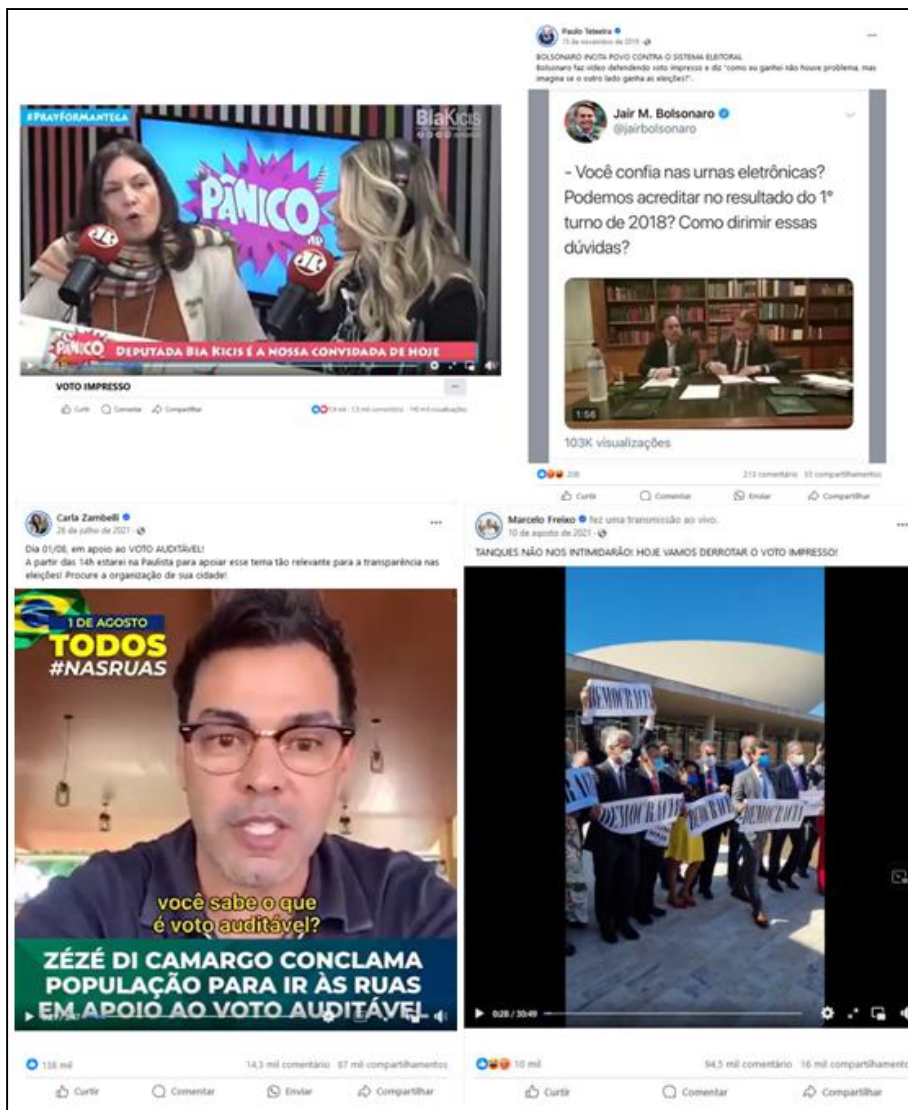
#PRAYFORMANTEGA

BiaKicis

PÂNICO

PÂNICO DEPUTADA BIA KICIS É A NOSSA CONVIDADA DE HOJE

VOTO IMPRESSO

Curtir Comentar Compartilhar

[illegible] mil · 13 mil comentários · 140 mil visualizações

Paulo Teixeira
15 de novembro de 2019
BOLSONARO INCITA POVO CONTRA O SISTEMA ELEITORAL
Bolsonaro faz vídeo defendendo voto impresso e diz "como eu ganhei não houve problema, mas imagina se o outro lado ganha as eleições?".

Jair M. Bolsonaro
@jairbolsonaro

- Você confia nas urnas eletrônicas? Podemos acreditar no resultado do 1º turno de 2018? Como dirimir essas dúvidas?

1:56

103K visualizações

208 · 213 comentários · 55 compartilhamentos

Curtir Comentar Enviar Compartilhar

Carla Zambelli
26 de julho de 2021
Dia 01/08, em apoio ao VOTO AUDITÁVEL!
A partir das 14h estarei na Paulista para apoiar esse tema tão relevante para a transparência nas eleições! Procure a organização de sua cidade!

1 DE AGOSTO
TODOS
#NASRUAS

você sabe o que é voto auditável?

ZÉZÉ DI CAMARGO CONCLAMA POPULAÇÃO PARA IR ÀS RUAS EM APOIO AO VOTO AUDITÁVEL

138 mil · 14,3 mil comentários · 87 mil compartilhamentos

Curtir Comentar Enviar Compartilhar

Marcelo Freixo fez uma transmissão ao vivo.
10 de agosto de 2021
TANQUES NÃO NOS INTIMIDARÃO! HOJE VAMOS DERROTAR O VOTO IMPRESSO!

DEMOCRACIA
DEMOCRACIA
DEMOCRACIA
DEMOCRACIA

0:28 / 30:49

10 mil · 94,3 mil comentários · 16 mil compartilhamentos

Curtir Comentar Compartilhar